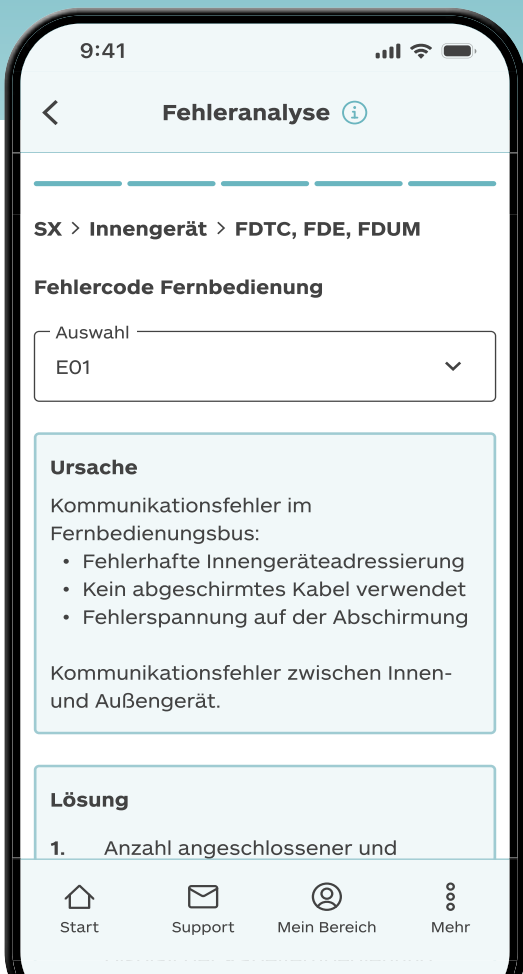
9:41

Fehleranalyse

SX > Innengerät > FDTC, FDE, FDUM

Fehlercode Fernbedienung

Auswahl
E01

Ursache
Kommunikationsfehler im Fernbedienungsbus:
• Fehlerhafte Innengeräteadressierung
• Kein abgeschirmtes Kabel verwendet
• Fehlerspannung auf der Abschirmung

Kommunikationsfehler zwischen Innen- und Außengerät.

Lösung
1. Anzahl angeschlossener und

Start Support Mein Bereich Mehr